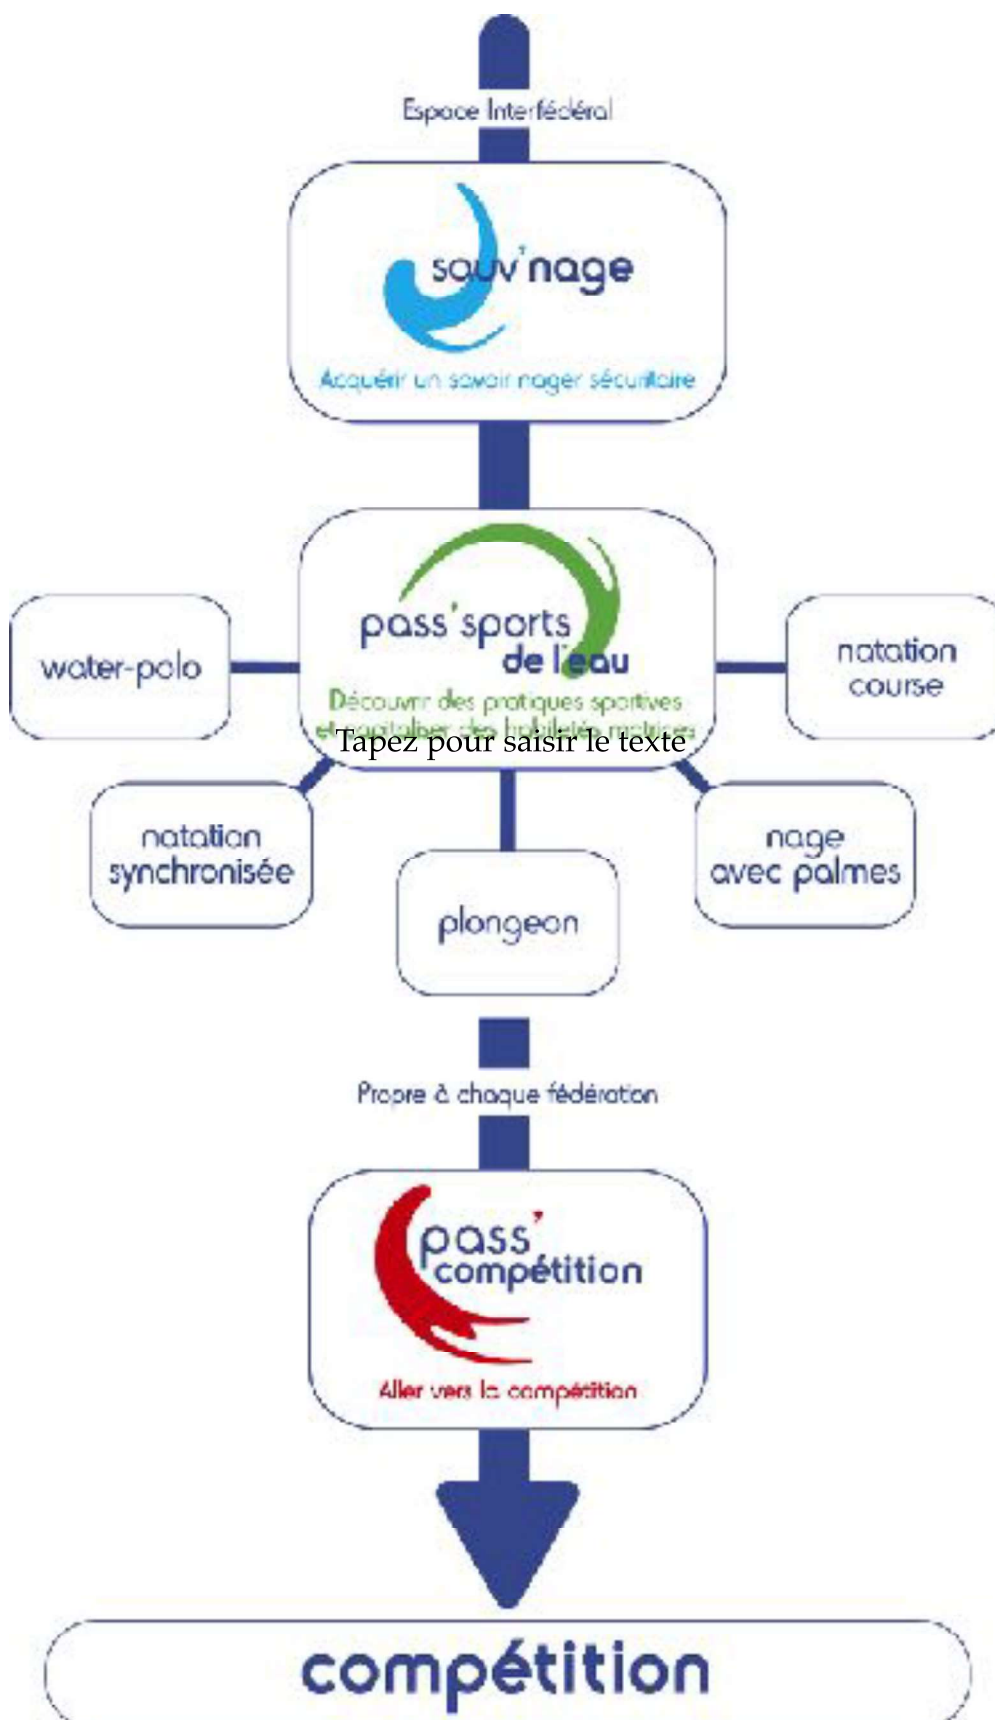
Espace Interfédéral

sauv'nage

Acquérir un savoir nager sécuritaire

pass'sports de l'eau

Découvrir des pratiques sportives et capitaliser des habiletés motrices

Tapez pour saisir le texte

water-polo

natation course

natation synchronisée

plongeon

nage avec palmes

Propre à chaque fédération

pass'compétition

Aller vers la compétition

compétition